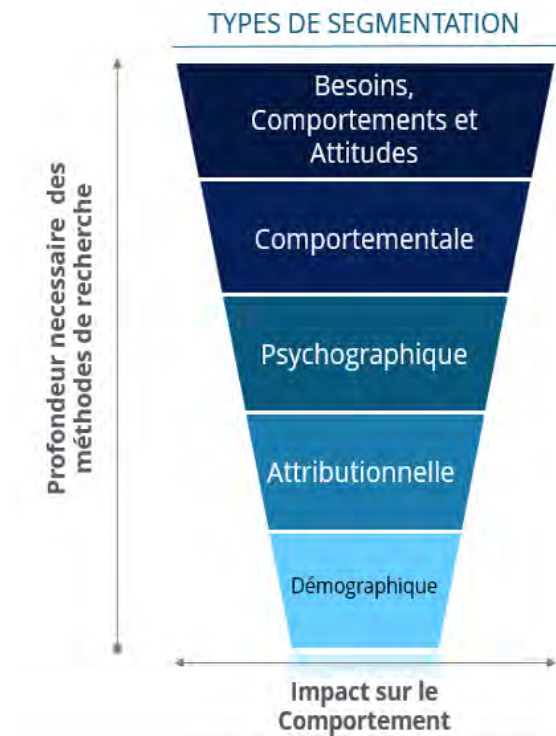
TYPES DE SEGMENTATION

Profondeur necessaire des méthodes de recherche

Besoins, Comportements et Attitudes

Comportementale

Psychographique

Attributionnelle

Démographique

Impact sur le Comportement